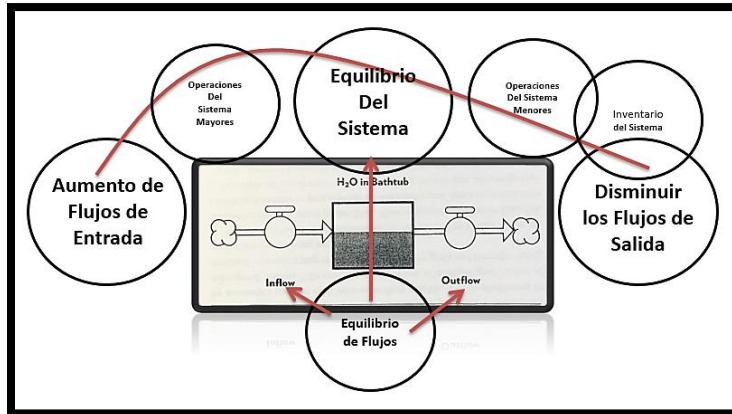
Operaciones Del Sistema Mayores

Equilibrio Del Sistema

Operaciones Del Sistema Menores

Inventario del Sistema

Aumento de Flujos de Entrada

$H_2O$ in Bathtub

Disminuir los Flujos de Salida

Inflow

Outflow

Equilibrio de Flujos